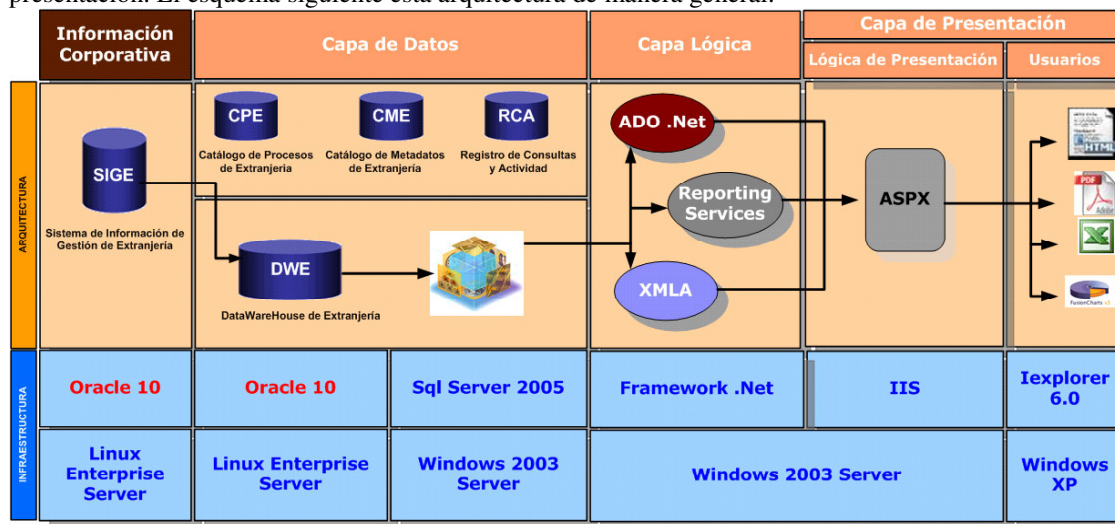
Información Corporativa

Capa de Datos

Capa Lógica

Capa de Presentación

Lógica de Presentación

Usuarios

ARQUITECTURA

SIGE

Sistema de Información de Gestión de Extranjería

CPE

Catálogo de Procesos de Extranjería

CME

Catálogo de Metadatos de Extranjería

RCA

Registro de Consultas y Actividad

DWE

DataWareHouse de Extranjería

ADO .Net

Reporting Services

XMLA

ASPX

HTML

PDF

INFRAESTRUCTURA

| Oracle 10 | Oracle 10 | Sql Server 2005 | Framework .Net | IIS | Iexplorer 6.0 |
|---|---|---|---|---|---|
| Linux Enterprise Server | Linux Enterprise Server | Windows 2003 Server | Windows 2003 Server | | Windows XP |